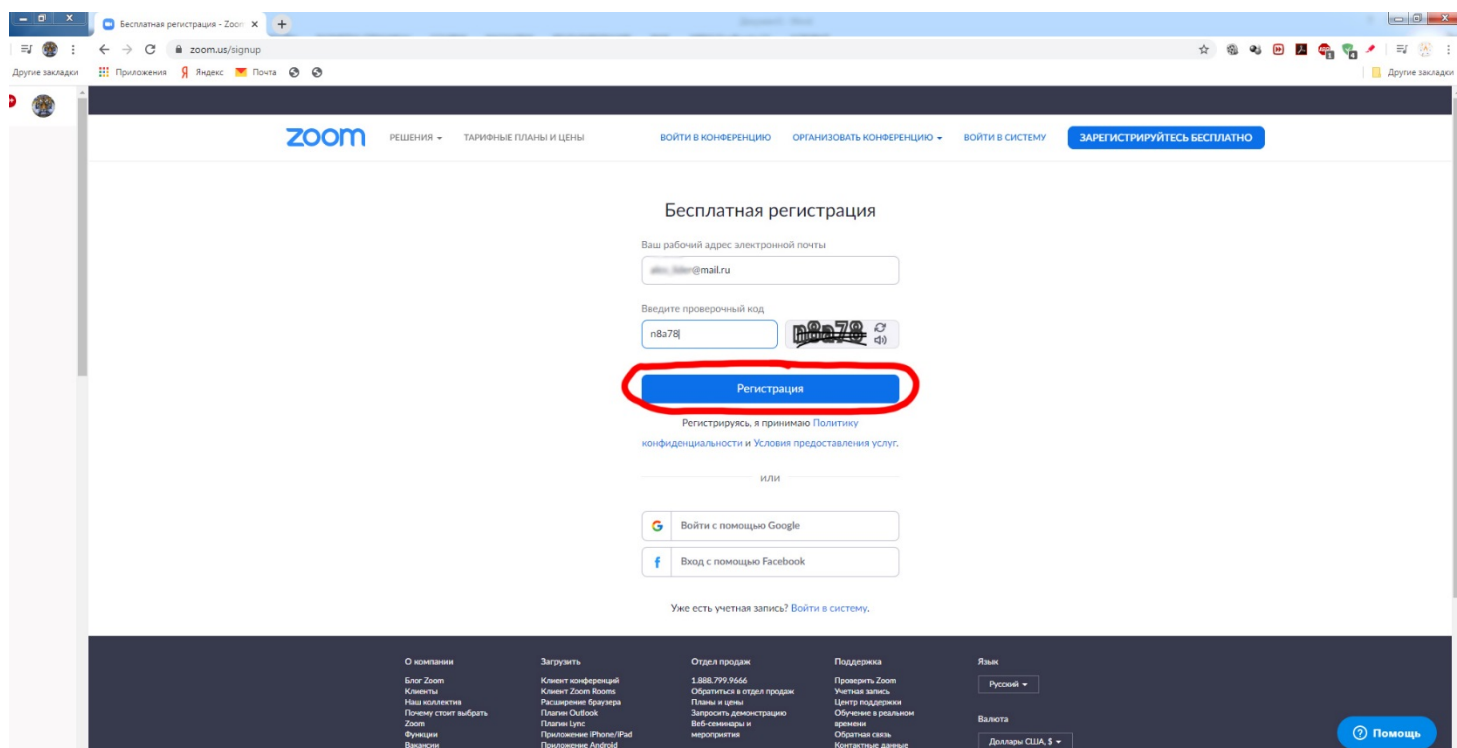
Бесплатная регистрация - Zoom ×
zoom.us/signup
Другие закладки Приложения Яндекс Почта
Другие закладки

zoom РЕШЕНИЯ ▾ ТАРИФНЫЕ ПЛАНЫ И ЦЕНЫ ВОЙТИ В КОНФЕРЕНЦИЮ ОРГАНИЗОВАТЬ КОНФЕРЕНЦИЮ ▾ ВОЙТИ В СИСТЕМУ ЗАРЕГИСТРИРУЙТЕСЬ БЕСПЛАТНО

Бесплатная регистрация

Ваш рабочий адрес электронной почты
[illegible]@mail.ru

Введите проверочный код
n8a78
n8a78

Регистрация

Регистрируясь, я принимаю Политику конфиденциальности и Условия предоставления услуг.

или

Войти с помощью Google
Вход с помощью Facebook

Уже есть учетная запись? Войти в систему.

О компании
Блог Zoom
Клиенты
Наш коллектив
Почему стоит выбрать Zoom
Функции
Вакансии

Загрузить
Клиент конференций
Клиент Zoom Rooms
Расширение браузера
Плагин Outlook
Плагин Lync
Приложение iPhone/iPad
Приложение Android

Отдел продаж
1.888.799.9666
Обратиться в отдел продаж
Планы и цены
Запросить демонстрацию
Веб-семинары и мероприятия

Поддержка
Проверить Zoom
Учетная запись
Центр поддержки
Обучение в реальном времени
Обратная связь
Контактные данные

Язык
Русский ▾

Валюта
Доллары США, $ ▾

Помощь